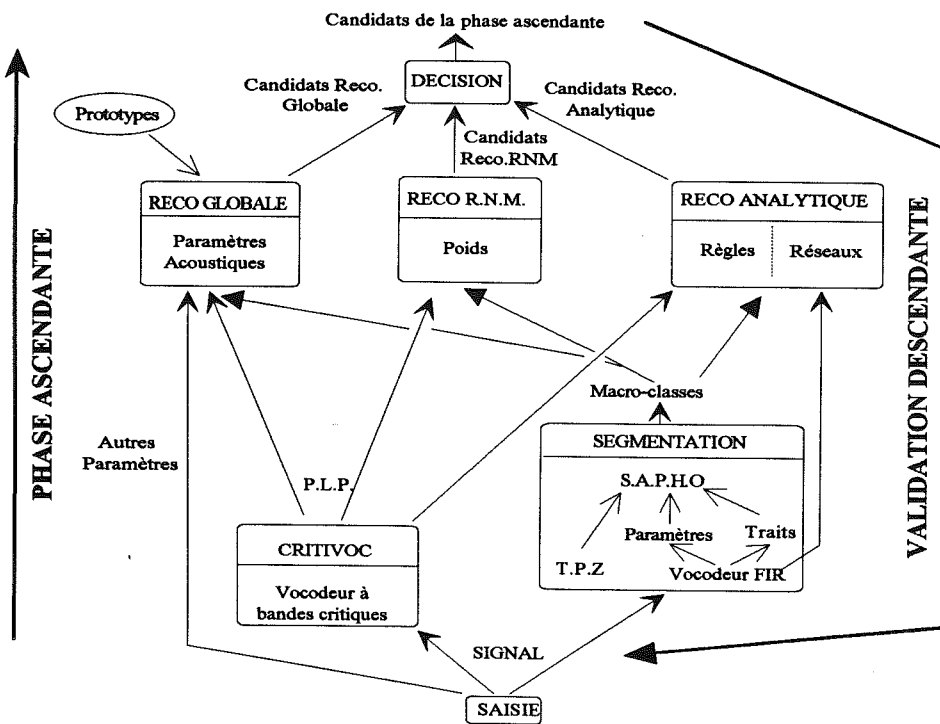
Candidats de la phase ascendante

DECISION

Candidats Reco. Globale

Candidats Reco. Analytique

Candidats Reco.RNM

Prototypes

RECO GLOBALE

Paramètres Acoustiques

RECO R.N.M.

Poids

RECO ANALYTIQUE

Règles

Réseaux

PHASE ASCENDANTE

VALIDATION DESCENDANTE

Macro-classes

SEGMENTATION

S.A.P.H.O

Paramètres

Traits

T.P.Z

Vocodeur FIR

Autres Paramètres

P.L.P.

CRITIVOC

Vocodeur à bandes critiques

SIGNAL

SAISIE